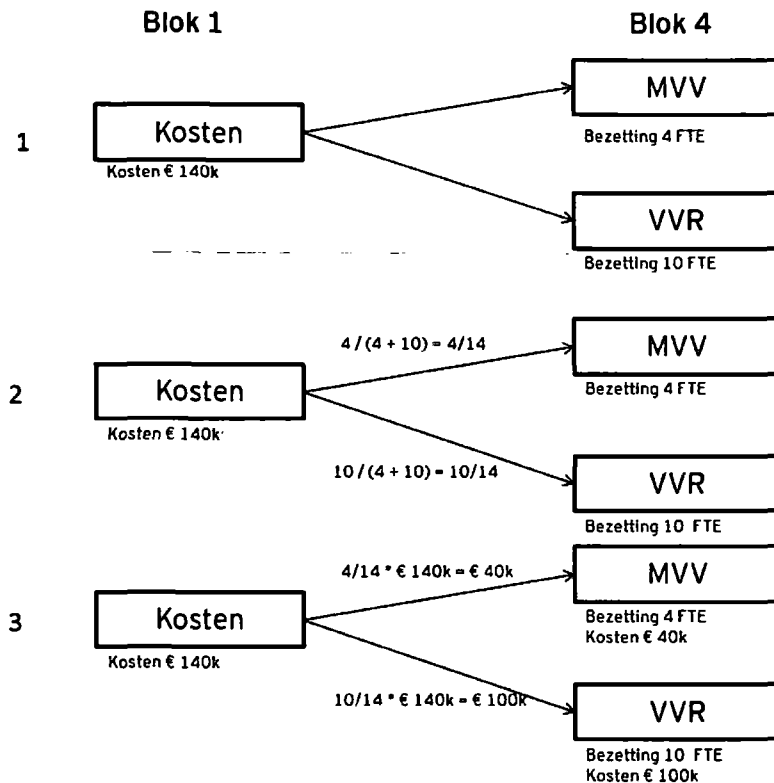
Blok 1

Blok 4

1

Kosten

Kosten € 140k

MVV

Bezetting 4 FTE

VVR

Bezetting 10 FTE

2

Kosten

Kosten € 140k

$4 / (4 + 10) = 4/14$

MVV

Bezetting 4 FTE

$10 / (4 + 10) = 10/14$

VVR

Bezetting 10 FTE

3

Kosten

Kosten € 140k

$4/14$ * € 140k = € 40k

MVV

Bezetting 4 FTE
Kosten € 40k

$10/14$ * € 140k = € 100k

VVR

Bezetting 10 FTE
Kosten € 100k